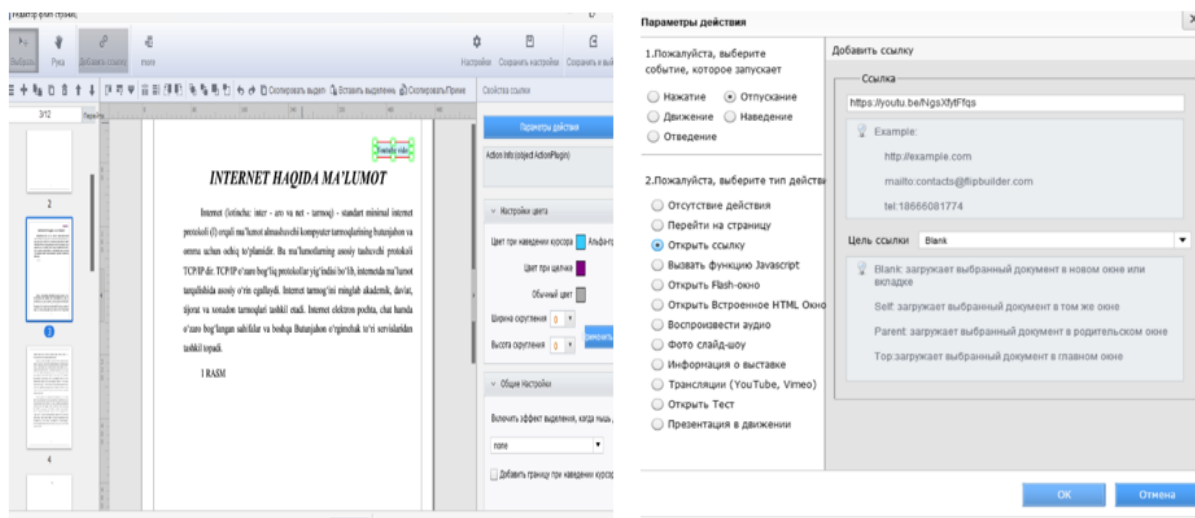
Редактор флип страниц

Выбрать Рука Добавить ссылку more

Настройки Сохранить настройки Сохранить и вый

Скопировать выдел Вставить выделенное Скопировать Прим

Свойства ссылки

3/12

2

3

4

INTERNET HAQIDA MA'LUMOT

Internet (lotincha: inter - aro va net - tarmoq) - standart minimal internet protokoli (I) orqali ma'lumot almashuvchi kompyuter tarmoqlarining butunjahon va ommaga ochiq to'plamidir. Bu ma'lumotlarning asosiy tashuvchi protokoli TCP/IP dir. TCP/IP o'zaro bog'liq protokollar yig'indisi bo'lib, internetda ma'lumot tarqalishida asosiy o'rin egallaydi. Internet tarmog'ini minglab akademik, davlat, tijorat va xonadon tarmoqlari tashkil etadi. Internet elektron pochta, chat hamda o'zaro bog'langan sahifalar va boshqa Butunjahon o'rgimchak to'ri servislaridan tashkil topadi.

1 RASM

Параметры действия

Action Info (object ActionPlugin)

Настройки цвета

Цвет при наведении курсора Альфа-п

Цвет при щелчке

Обычный цвет

Ширина скругления 0

Высота скругления 0

Общие Настройки

Включить эффект выделения, когда мыш

none

Добавить границу при наведении курсора

Параметры действия

1.Пожалуйста, выберите событие, которое запускает

Нажатие
Отпускание
Движение
Наведение
Отведение

2.Пожалуйста, выберите тип действ

Отсутствие действия
Перейти на страницу
Открыть ссылку
Вызвать функцию Javascript
Открыть Flash-окно
Открыть Встроенное HTML Окно
Воспроизвести аудио
Фото слайд-шоу
Информация о выставке
Трансляции (YouTube, Vimeo)
Открыть Тест
Презентация в движении

Добавить ссылку

Ссылка

https://youtu.be/NgsXfytFfqs

Example:

http://example.com

mailto:contacts@flipbuilder.com

tel:18666081774

Цель ссылки Blank

Blank: загружает выбранный документ в новом окне или вкладке

Self: загружает выбранный документ в том же окне

Parent: загружает выбранный документ в родительском окне

Top:загружает выбранный документ в главном окне

OK Отмена